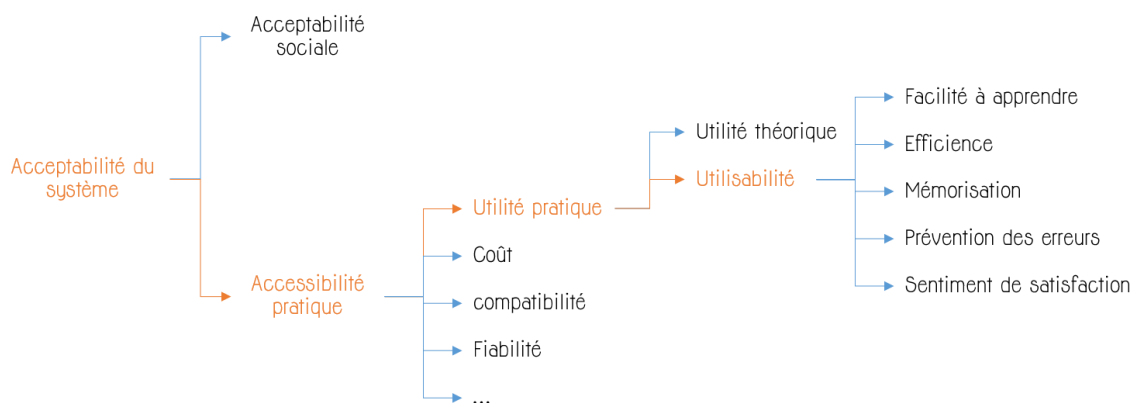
Acceptabilité du système

Acceptabilité sociale

Accessibilité pratique

Utilité pratique

Coût

compatibilité

Fiabilité

...

Utilité théorique

Utilisabilité

Facilité à apprendre

Efficience

Mémorisation

Prévention des erreurs

Sentiment de satisfaction